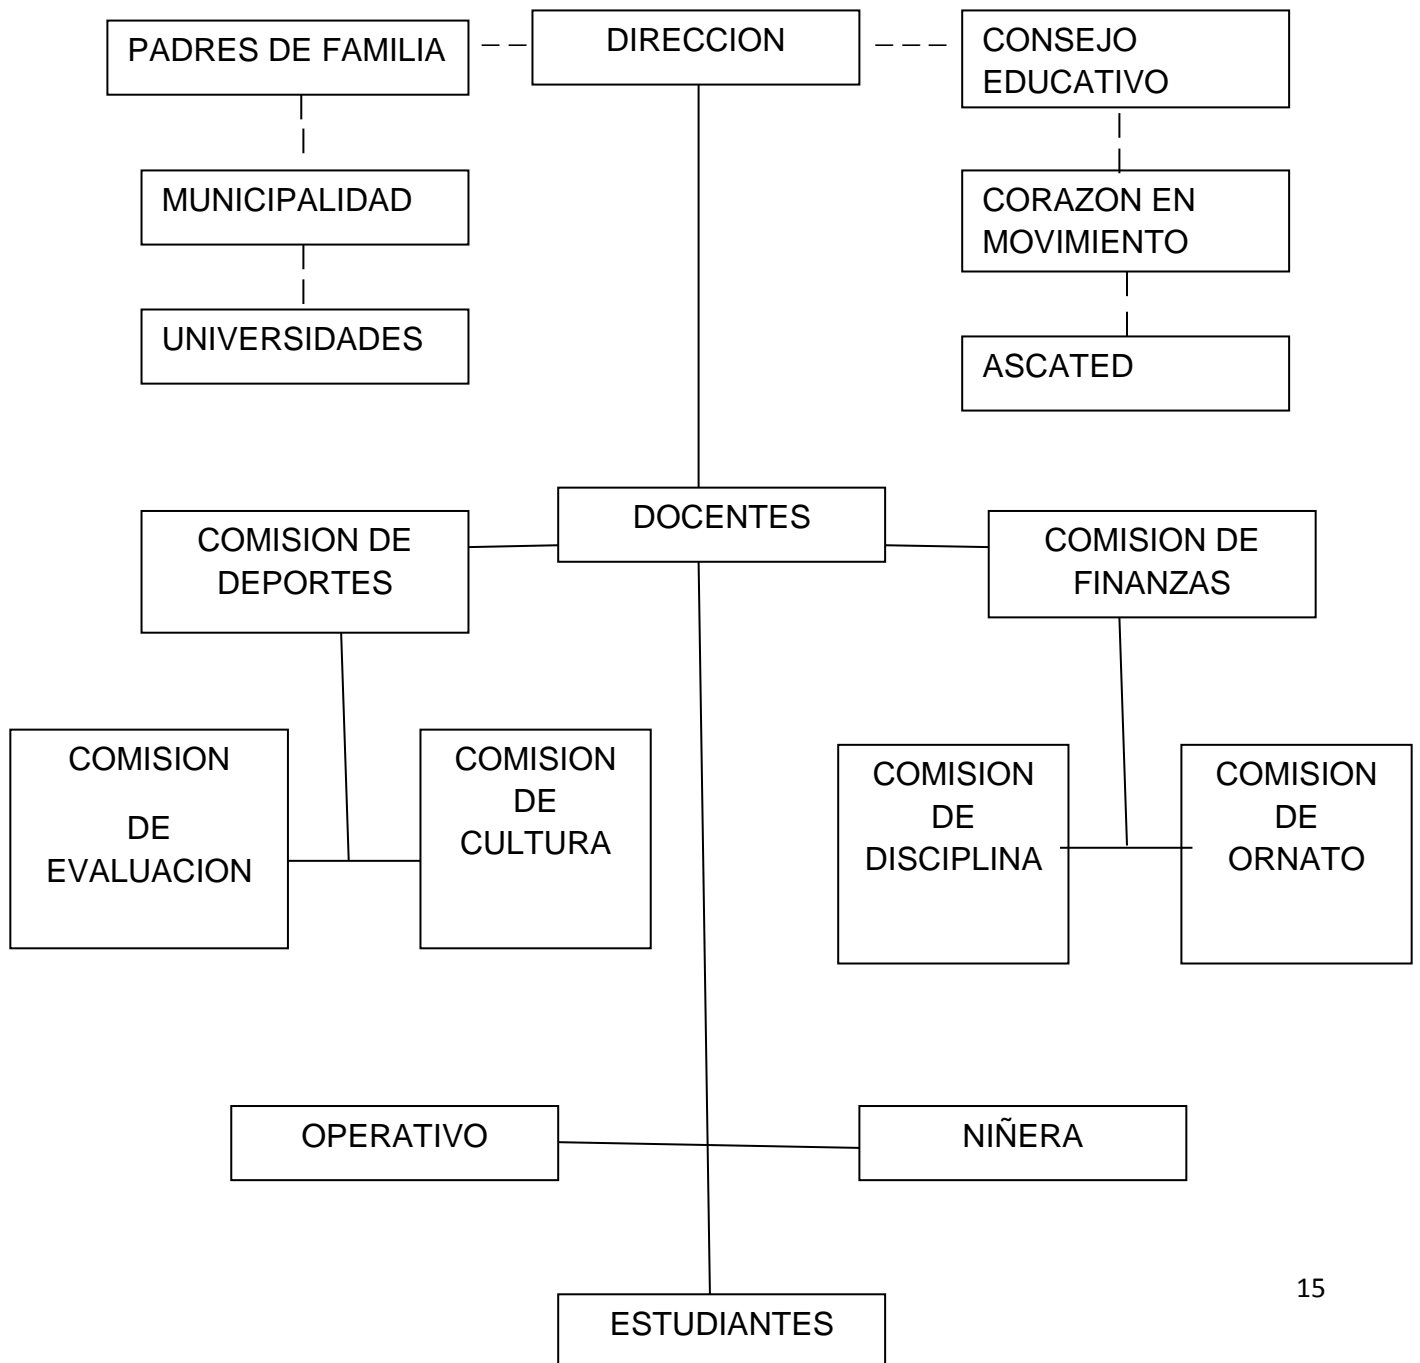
PADRES DE FAMILIA

DIRECCION

CONSEJO EDUCATIVO

MUNICIPALIDAD

CORAZON EN MOVIMIENTO

UNIVERSIDADES

ASCATED

DOCENTES

COMISION DE DEPORTES

COMISION DE FINANZAS

COMISION DE EVALUACION

COMISION DE CULTURA

COMISION DE DISCIPLINA

COMISION DE ORNATO

OPERATIVO

NIÑERA

15

ESTUDIANTES